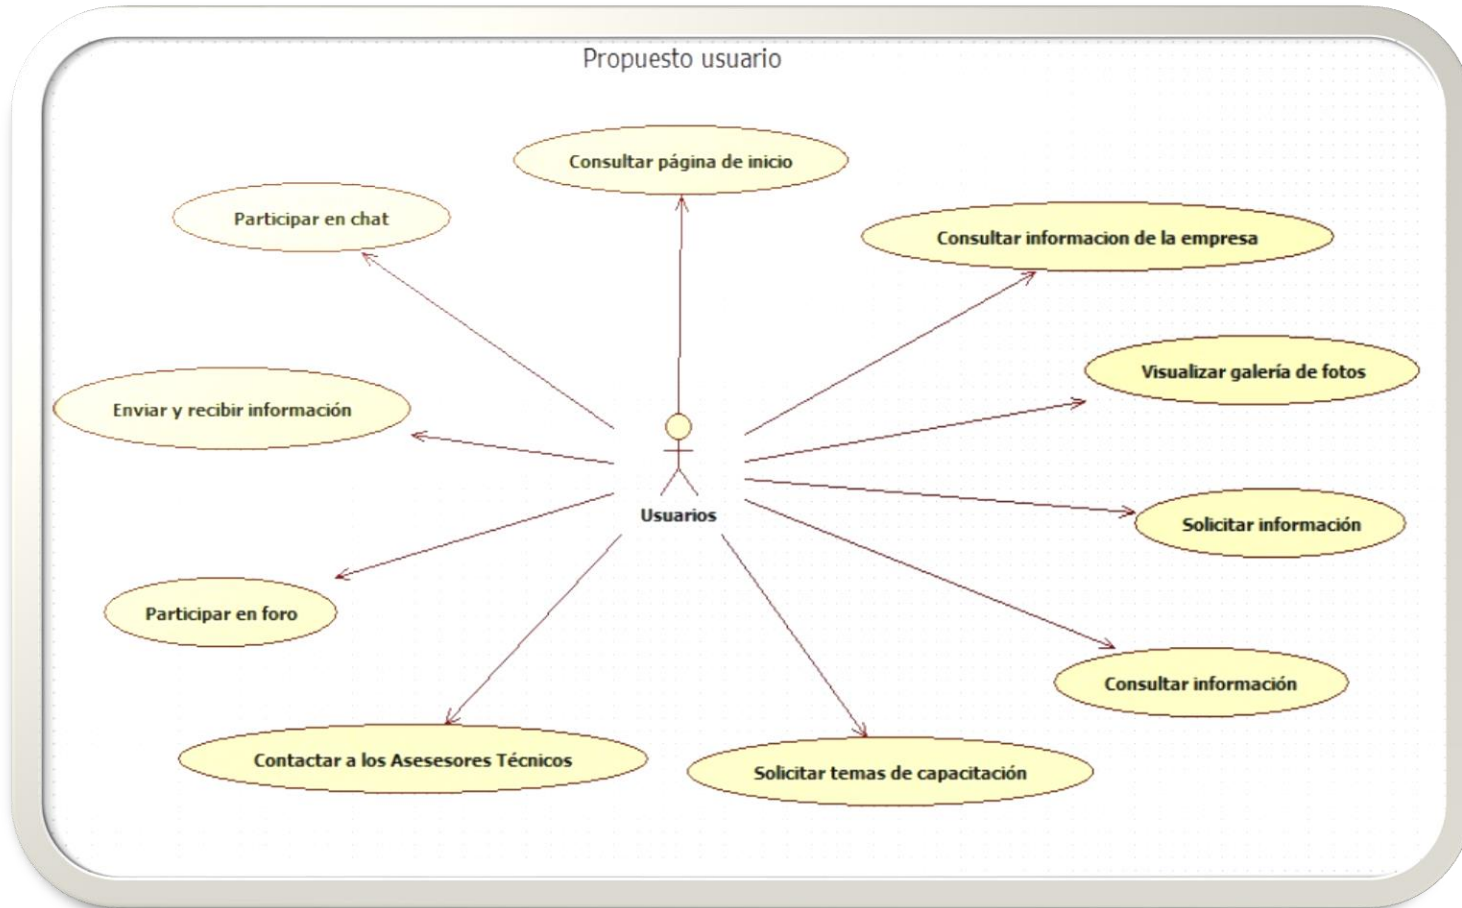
Propuesto usuario

Consultar página de inicio

Participar en chat

Consultar informacion de la empresa

Visualizar galería de fotos

Enviar y recibir información

Usuarios

Solicitar información

Participar en foro

Consultar información

Contactar a los Asesesores Técnicos

Solicitar temas de capacitación